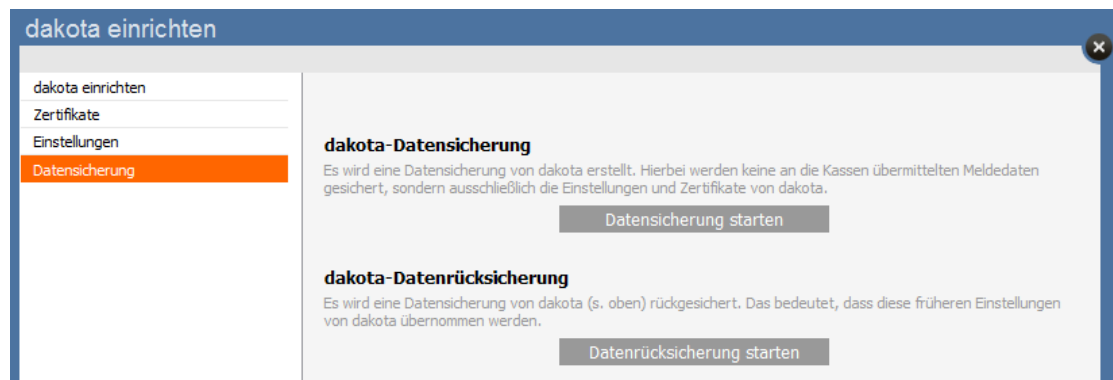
dakota einrichten

dakota einrichten
Zertifikate
Einstellungen
Datensicherung

dakota-Datensicherung

Es wird eine Datensicherung von dakota erstellt. Hierbei werden keine an die Kassen übermittelten Meldedaten gesichert, sondern ausschließlich die Einstellungen und Zertifikate von dakota.

Datensicherung starten

dakota-Datenrücksicherung

Es wird eine Datensicherung von dakota (s. oben) rückgesichert. Das bedeutet, dass diese früheren Einstellungen von dakota übernommen werden.

Datenrücksicherung starten